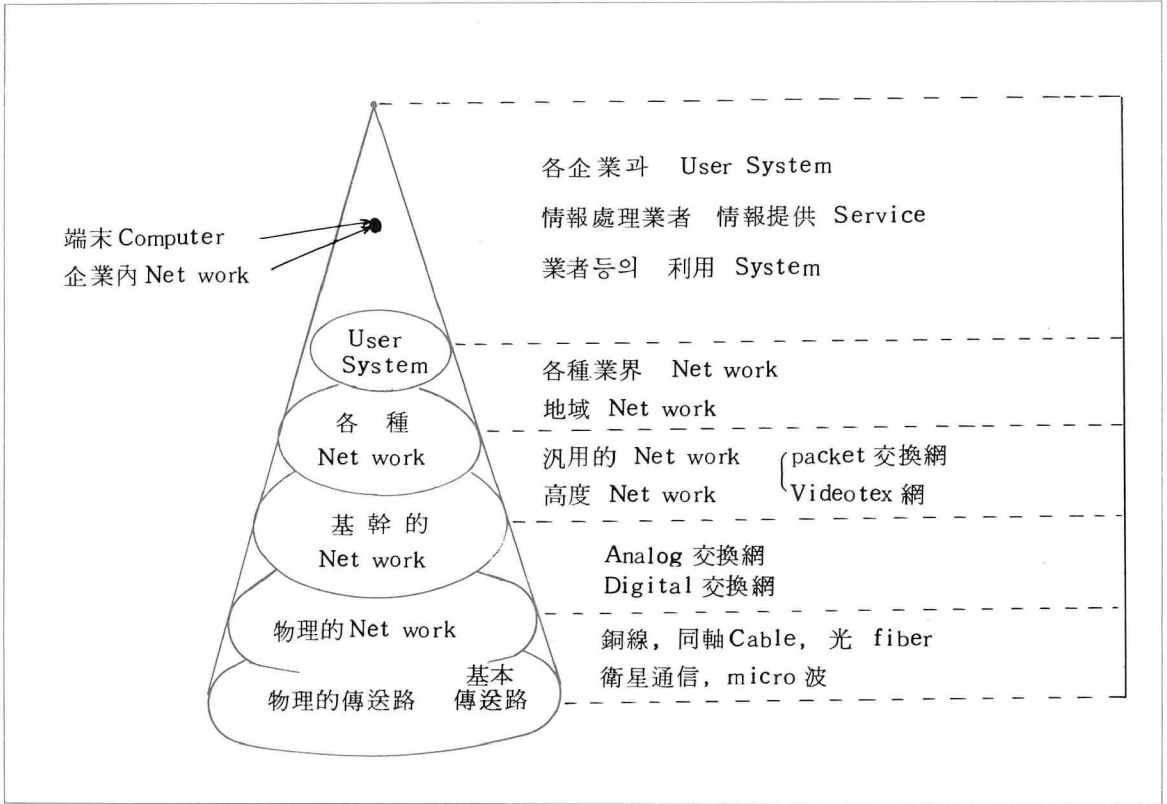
各企業과 User System
情報處理業者 情報提供 Service
業者등의 利用 System

端末 Computer
企業內 Net work

User System

各種業界 Net work
地域 Net work

各 種 Net work

汎用的 Net work
高度 Net work
packet 交換網
Videotex 網

基幹的 Net work

Analog 交換網
Digital 交換網

物理的 Net work

銅線, 同軸 Cable, 光 fiber
衛星通信, micro 波

物理的傳送路
基本傳送路